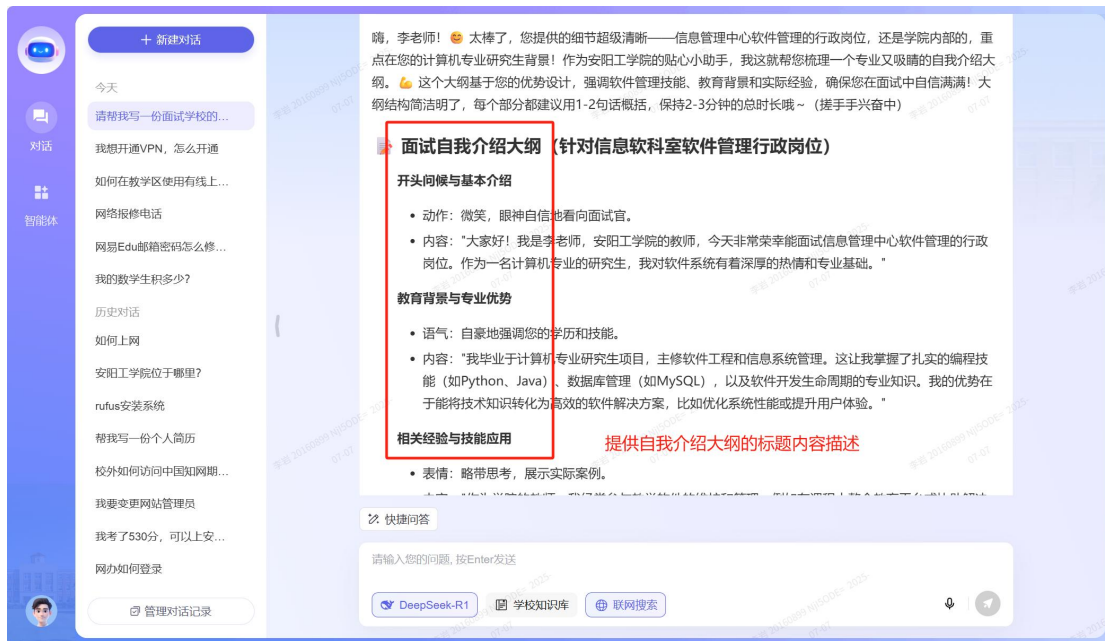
对话

智能体

+ 新建对话

今天

请帮我写一份面试学校的...

我想开通VPN，怎么开通

如何在教学区使用有线上...

网络报修电话

网易Edu邮箱密码怎么修...

我的数学生积多少?

历史对话

如何上网

安阳工学院位于哪里?

rufus安装系统

帮我写一份个人简历

校外如何访问中国知网期...

我要变更网站管理员

我考了530分，可以上安...

网办如何登录

管理对话记录

嗨，李老师！😊 太棒了，您提供的细节超级清晰——信息管理中心软件管理的行政岗位，还是学院内部的，重点在您的计算机专业研究生背景！作为安阳工学院的贴心小助手，我这就帮您梳理一个专业又吸睛的自我介绍大纲。💪 这个大纲基于您的优势设计，强调软件管理技能、教育背景和实际经验，确保您在面试中自信满满！大纲结构简洁明了，每个部分都建议用1-2句话概括，保持2-3分钟的总时长哦~（搓手手兴奋中）

面试自我介绍大纲（针对信息软科室软件管理行政岗位）

开头问候与基本介绍

- 动作：微笑，眼神自信地看向面试官。
- 内容："大家好！我是李老师，安阳工学院的教师，今天非常荣幸能面试信息管理中心软件管理的行政岗位。作为一名计算机专业的研究生，我对软件系统有着深厚的热情和专业基础。"

教育背景与专业优势

- 语气：自豪地强调您的学历和技能。
- 内容："我毕业于计算机专业研究生项目，主修软件工程和信息系统管理。这让我掌握了扎实的编程技能（如Python、Java）、数据库管理（如MySQL），以及软件开发生命周期的专业知识。我的优势在于能将技术知识转化为高效的软件解决方案，比如优化系统性能或提升用户体验。"

相关经验与技能应用

提供自我介绍大纲的标题内容描述

- 表情：略带思考，展示实际案例。
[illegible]

快捷问答

请输入您的问题，按Enter发送

DeepSeek-R1

学校知识库

联网搜索